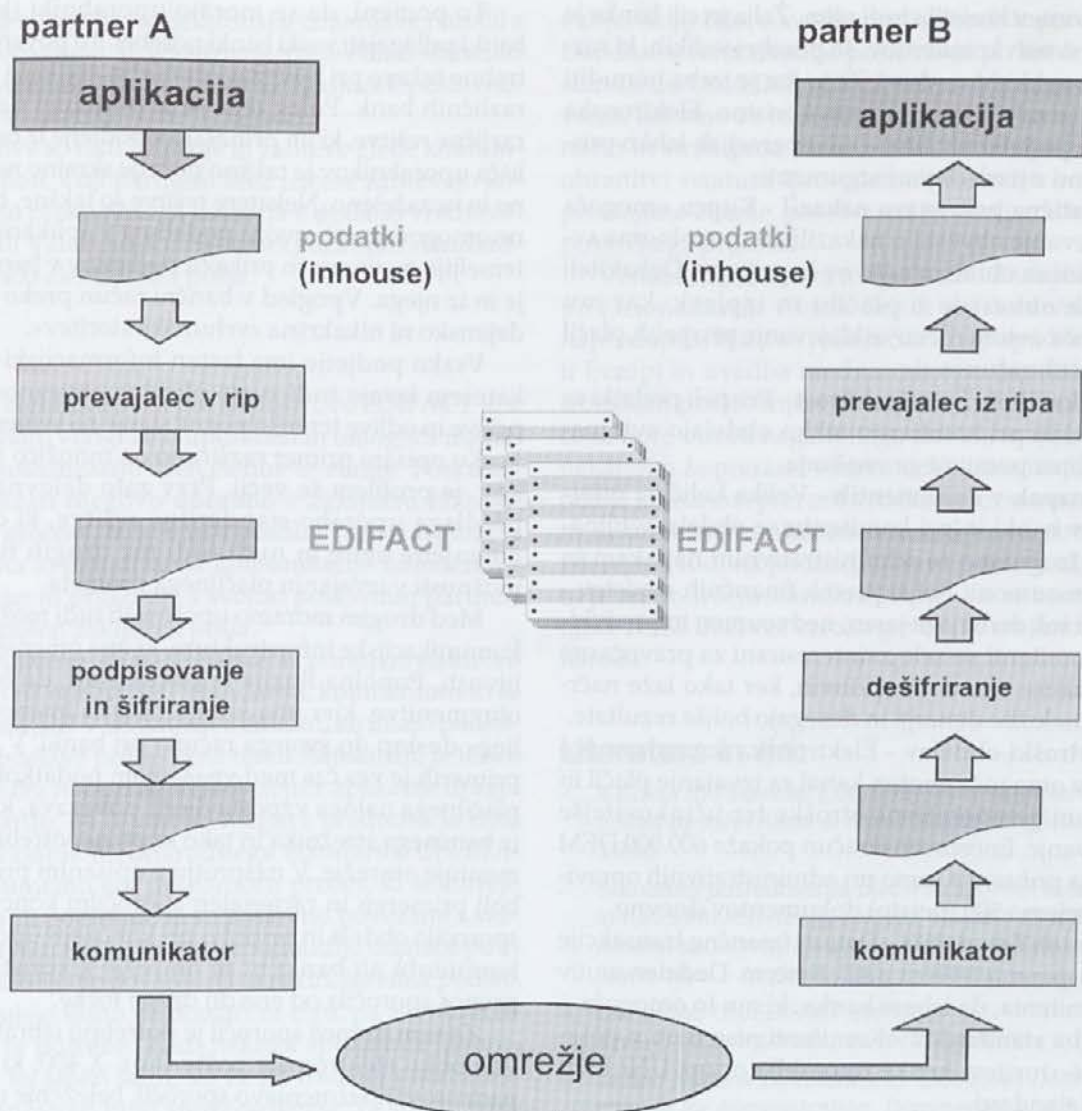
partner A

aplikacija

podatki (inhouse)

prevajalec v rip

EDIFACT

podpisovanje in šifriranje

komunikator

partner B

aplikacija

podatki (inhouse)

prevajalec iz ripa

EDIFACT

dešifriranje

komunikator

omrežje